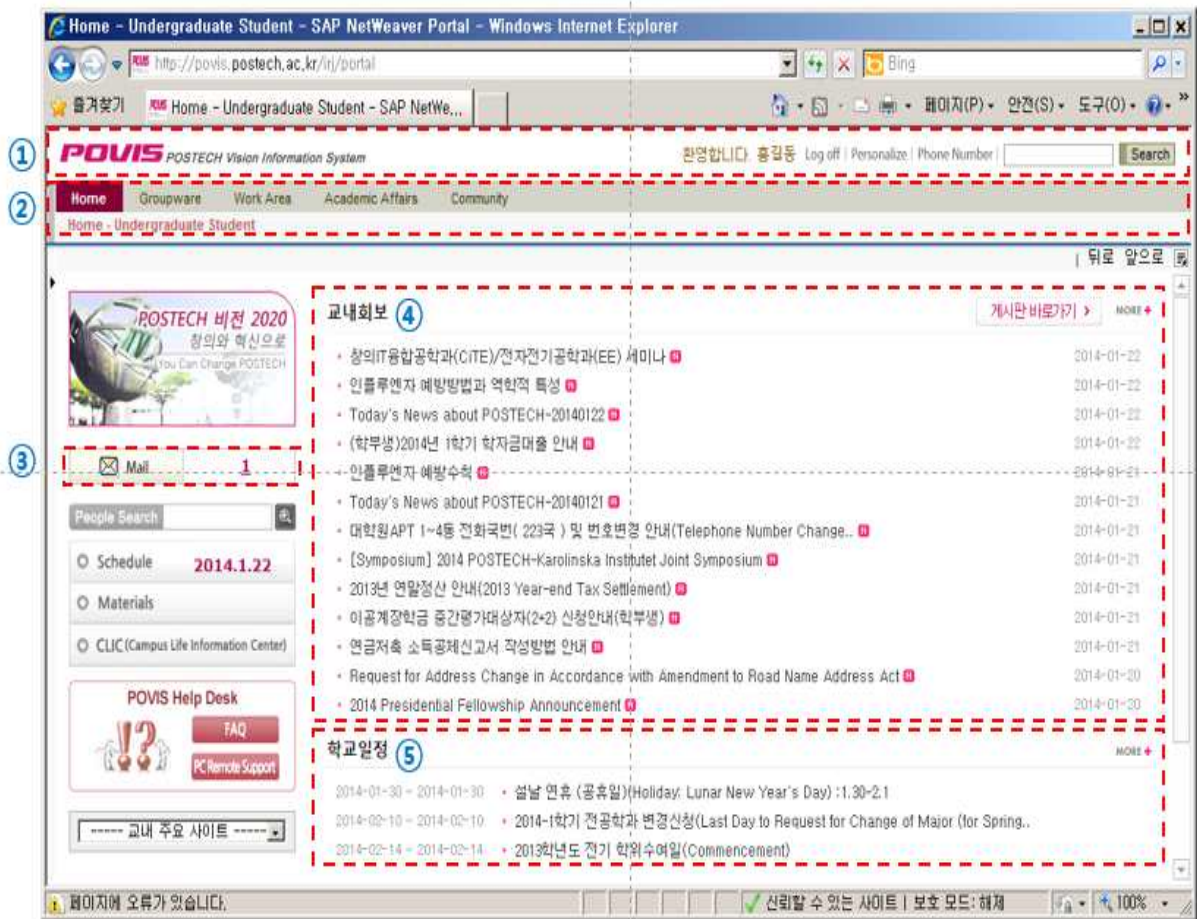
Home - Undergraduate Student - SAP NetWeaver Portal - Windows Internet Explorer

http://povis.postech.ac.kr/irj/portal

Bing

즐겨찾기 Home - Undergraduate Student - SAP NetWe...

페이지(P) 안전(S) 도구(O)

①

POVIS POSTECH Vision Information System

환영합니다. 홍길동 Log off | Personalize | Phone Number | Search

②

Home Groupware Work Area Academic Affairs Community

Home - Undergraduate Student

뒤로 앞으로

POSTECH 비전 2020 창의와 혁신으로 You Can Change POSTECH

③

Mail 1

People Search

Schedule 2014.1.22

Materials

CLIC (Campus Life Information Center)

POVIS Help Desk

FAQ

PC Remote Support

------ 교내 주요 사이트 ------

교내회보 ④

게시판 바로가기 > MORE +

| | |
|---|---|
| 창의IT융합공학과(CiTE)/전자전기공학과(EE) 세미나 | 2014-01-22 |
| 인플루엔자 예방방법과 역학적 특성 | 2014-01-22 |
| Today's News about POSTECH-20140122 | 2014-01-22 |
| (학부생)2014년 1학기 학자금대출 안내 | 2014-01-22 |
| 인플루엔자 예방수칙 | 2014-01-21 |
| Today's News about POSTECH-20140121 | 2014-01-21 |
| 대학원APT 1~4동 전화국번( 223국 ) 및 번호변경 안내(Telephone Number Change.. | 2014-01-21 |
| [Symposium] 2014 POSTECH-Karolinska Institutet Joint Symposium | 2014-01-21 |
| 2013년 연말정산 안내(2013 Year-end Tax Settlement) | 2014-01-21 |
| 이공계장학금 중간평가대상자(2+2) 신청안내(학부생) | 2014-01-21 |
| 연금저축 소득공제신고서 작성방법 안내 | 2014-01-21 |
| Request for Address Change in Accordance with Amendment to Road Name Address Act | 2014-01-20 |
| 2014 Presidential Fellowship Announcement | 2014-01-20 |

학교일정 ⑤

MORE +

| | |
|---|---|
| 2014-01-30 ~ 2014-01-30 | 설날 연휴 (공휴일)(Holiday: Lunar New Year's Day) :1.30-2.1 |
| 2014-02-10 ~ 2014-02-10 | 2014-1학기 전공학과 변경신청(Last Day to Request for Change of Major (for Spring.. |
| 2014-02-14 ~ 2014-02-14 | 2013학년도 전기 학위수여일(Commencement) |

페이지에 오류가 있습니다.

신뢰할 수 있는 사이트 | 보호 모드: 해제

100%